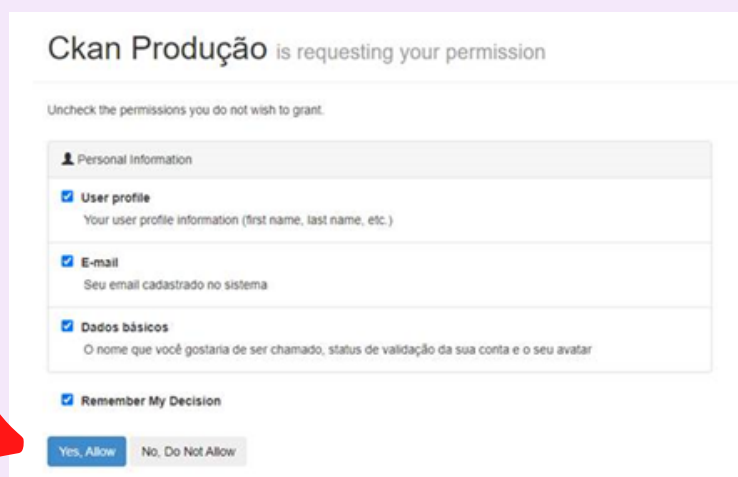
Ckan Produção is requesting your permission

Uncheck the permissions you do not wish to grant.

Personal Information

User profile
Your user profile information (first name, last name, etc.)

E-mail
Seu email cadastrado no sistema

Dados básicos
O nome que você gostaria de ser chamado, status de validação da sua conta e o seu avatar

Remember My Decision

Yes, Allow

No, Do Not Allow